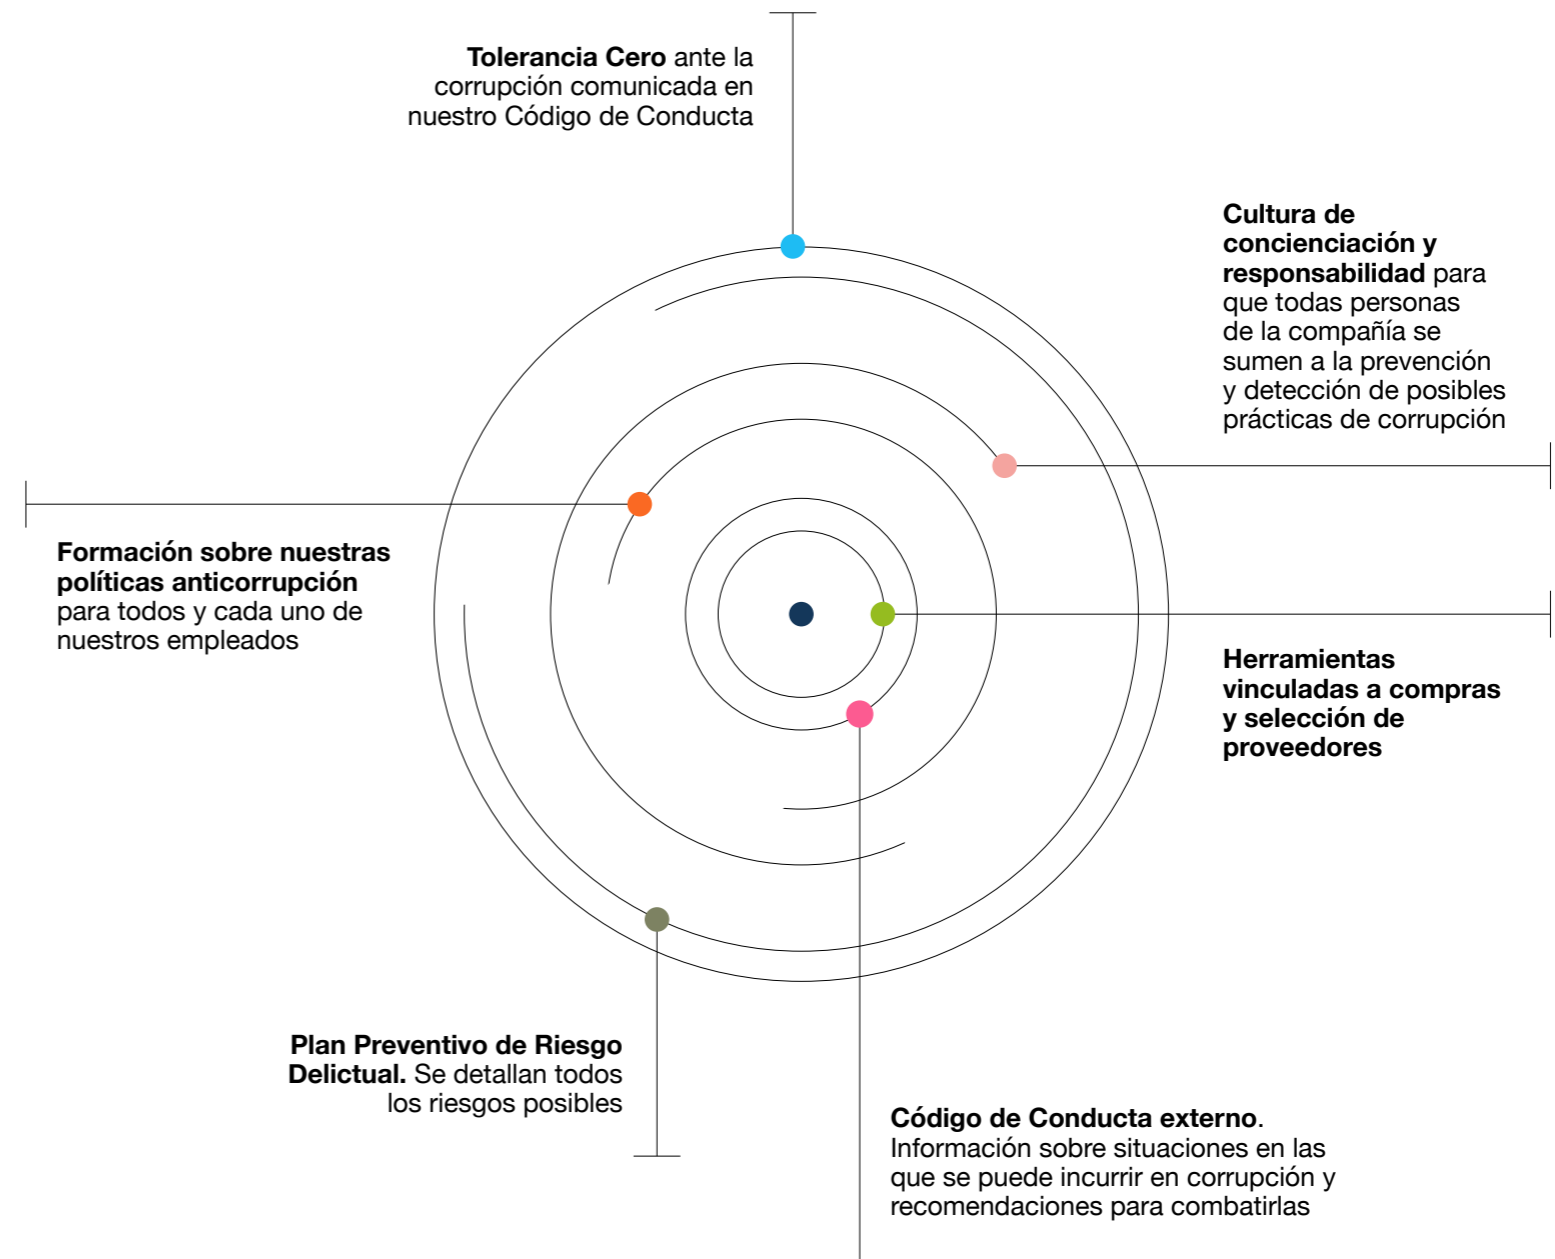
**Tolerancia Cero** ante la corrupción comunicada en nuestro Código de Conducta

**Cultura de concienciación y responsabilidad** para que todas personas de la compañía se sumen a la prevención y detección de posibles prácticas de corrupción

**Formación sobre nuestras políticas anticorrupción** para todos y cada uno de nuestros empleados

**Herramientas vinculadas a compras y selección de proveedores**

**Plan Preventivo de Riesgo Delictual.** Se detallan todos los riesgos posibles

**Código de Conducta externo**. Información sobre situaciones en las que se puede incurrir en corrupción y recomendaciones para combatirlas